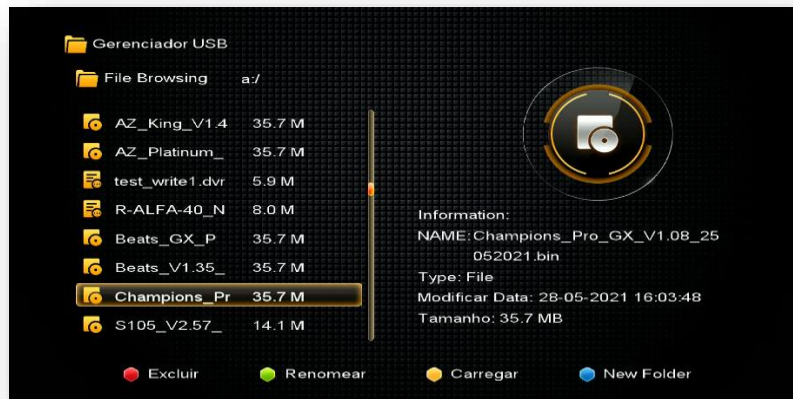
Gerenciador USB

File Browsing a:/

AZ_King_V1.4 35.7 M
AZ_Platinum_ 35.7 M
test_write1.dvr 5.9 M
R-ALFA-40_N 8.0 M
Beats_GX_P 35.7 M
Beats_V1.35_ 35.7 M
Champions_Pr 35.7 M
S105_V2.57_ 14.1 M

Information:
NAME:Champions_Pro_GX_V1.08_25052021.bin
Type: File
Modificar Data: 28-05-2021 16:03:48
Tamanho: 35.7 MB

Excluir Renomear Carregar New Folder